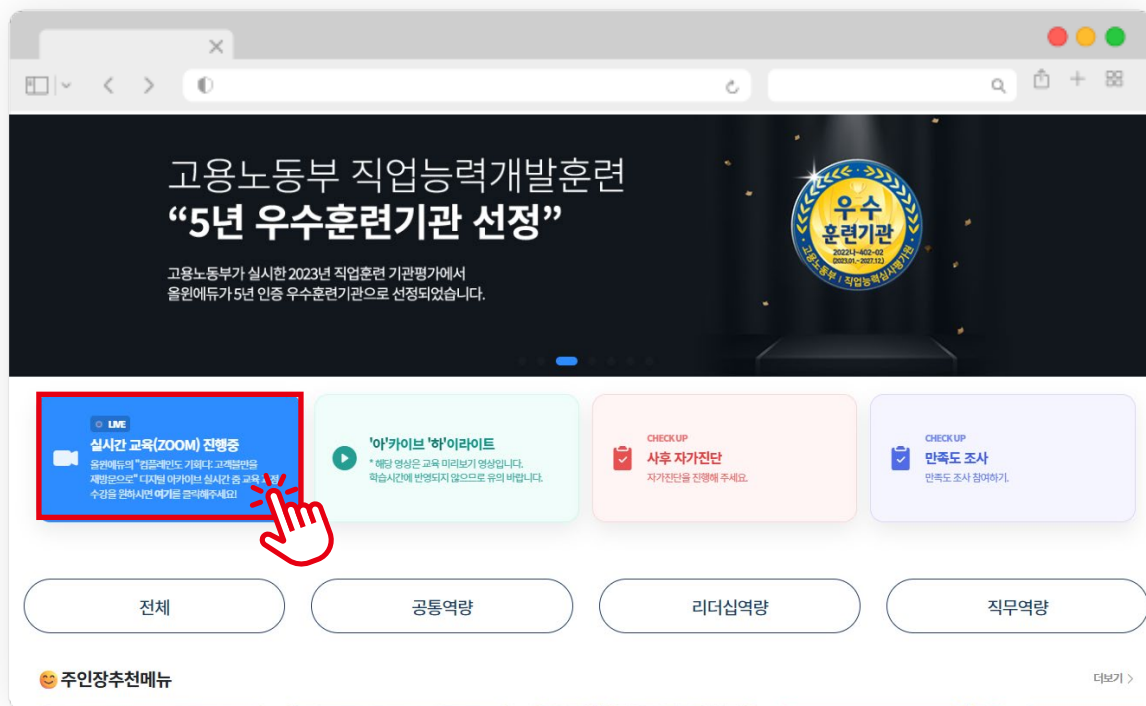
고용노동부 직업능력개발훈련
“5년 우수훈련기관 선정”

고용노동부가 실시한 2023년 직업훈련 기관평가에서
올윈에듀가 5년 인증 우수훈련기관으로 선정되었습니다.

우수
훈련기관
2022나-402-02
(2023.01.~2027.12.)
고용노동부 / 직업능력심사평가원

LIVE
실시간 교육(ZOOM) 진행중
올윈에듀의 "컴플레인도 기회다: 고객불만을 재방문으로" 디지털 아카이브 실시간 줌 교육 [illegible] 수강을 원하시면 여기를 클릭해주세요!

'아'카이브 '하'이라이트
* 해당 영상은 교육 미리보기 영상입니다.
학습시간에 반영되지 않으므로 유의 바랍니다.

CHECK UP
사후 자가진단
자가진단을 진행해 주세요.

CHECK UP
만족도 조사
만족도 조사 참여하기.

전체

공통역량

리더십역량

직무역량

주인장추천메뉴

더보기 >